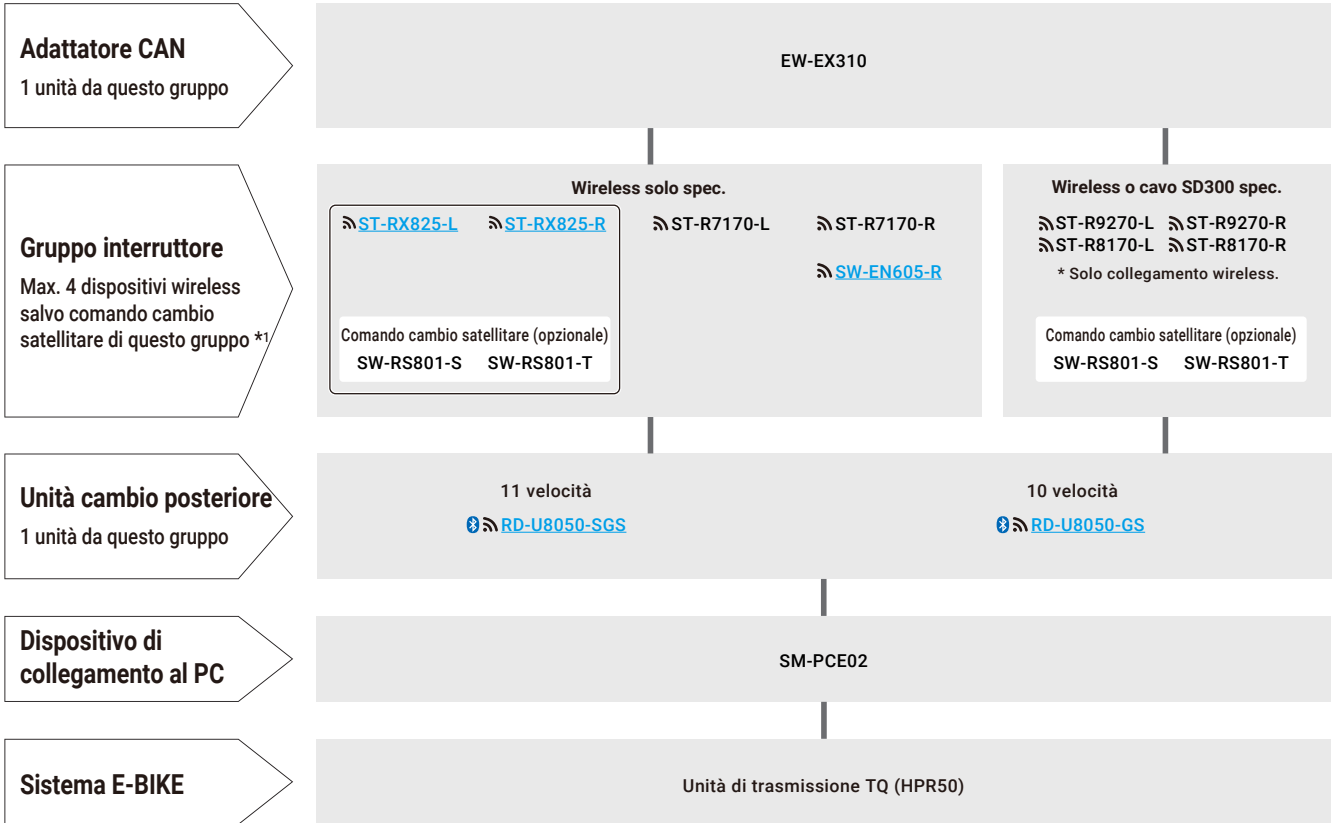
Adattatore CAN
1 unità da questo gruppo

EW-EX310

Gruppo interruttore
Max. 4 dispositivi wireless salvo comando cambio satellitare di questo gruppo *1

Wireless solo spec.

ST-RX825-L ST-RX825-R

Comando cambio satellitare (opzionale)
SW-RS801-S SW-RS801-T

ST-R7170-L ST-R7170-R

SW-EN605-R

Wireless o cavo SD300 spec.

ST-R9270-L ST-R9270-R
ST-R8170-L ST-R8170-R
* Solo collegamento wireless.

Comando cambio satellitare (opzionale)
SW-RS801-S SW-RS801-T

Unità cambio posteriore
1 unità da questo gruppo

11 velocità
RD-U8050-SGS

10 velocità
RD-U8050-GS

Dispositivo di collegamento al PC

SM-PCE02

Sistema E-BIKE

Unità di trasmissione TQ (HPR50)